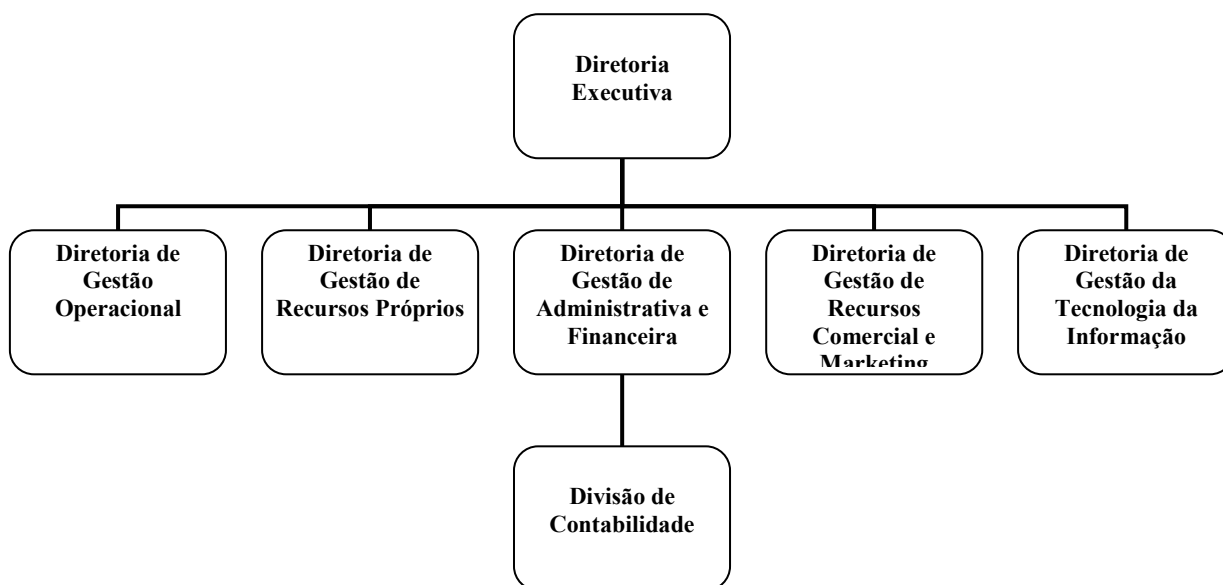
Diretoria Executiva

Diretoria de Gestão Operacional

Diretoria de Gestão de Recursos Próprios

Diretoria de Gestão de Administrativa e Financeira

Diretoria de Gestão de Recursos Comercial e Marketing

Diretoria de Gestão da Tecnologia da Informação

Divisão de Contabilidade